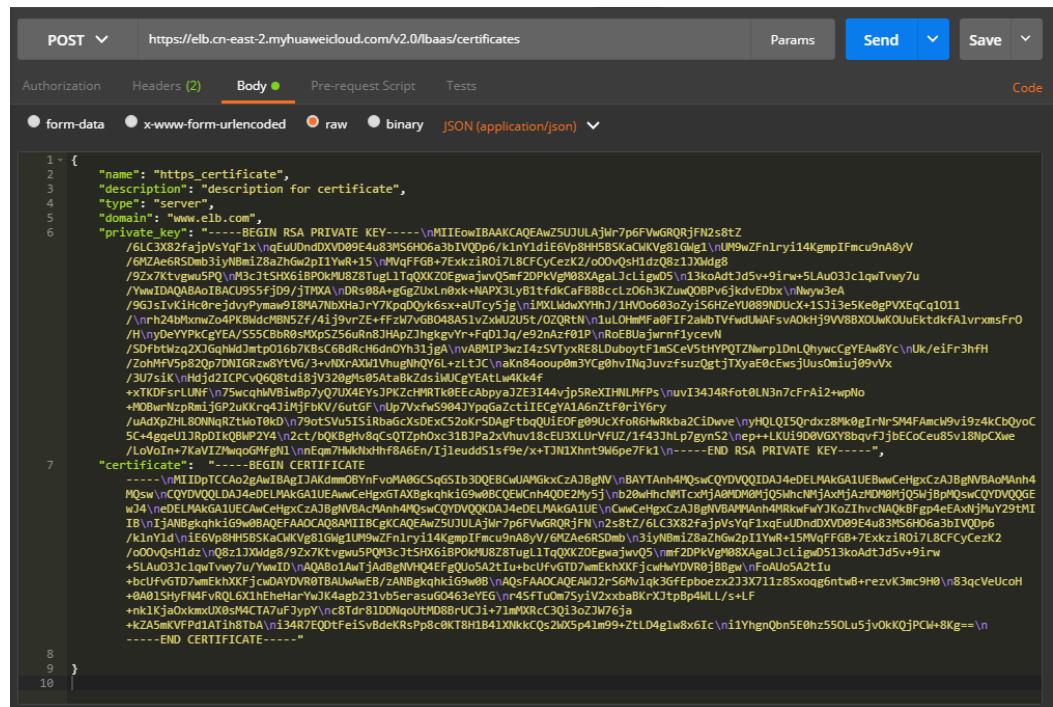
POST https://elb.cn-east-2.myhuaweicloud.com/v2.0/lbaas/certificates Params Send Save

Authorization Headers (2) Body Pre-request Script Tests Code

form-data x-www-form-urlencoded raw binary JSON (application/json)

1 {
2 "name": "https_certificate",
3 "description": "description for certificate",
4 "type": "server",
5 "domain": "www.elb.com",
6 "private_key": "-----BEGIN RSA PRIVATE KEY-----\nMIIEowIBAAKCAQEAwZ5UJULAjWr7p6FVwGRQRjFN2s8tZ/6LC3X82fajpVsYqF1x\nqEuUDndDXVD09E4u83MS6HO6a3bIVQDp6/k1nY1diE6Vp8HH5BSKaCWKVg81GWg1\nUM9wZFnlryi14KgmpIFmcu9nA8yV/6MZAe6RSDmb3iyNBmiZ8aZhGw2pI1YwR+15\nMVqFFGB+7ExkziROi7L8CFCyCezK2/oOOvQsH1dz8p1JXWdg8/9Zx7Ktvgwu5PQ\nM3cJtSHX6iBPOkMU8Z8TugL1TqQXKZOEgwajwvQ5mf2DPkVgM08XAgaLJcLigwD5\n13koAdtJd5v+9irw+5LAuO3JclqwTvwy7u/YwwIDAQABAoIBACU9S5fjD9/jTMXA\nDRs08A+gGgZUxLn0xk+NAPX3LyB1tfdkCaFB8BccLzO6h3KZuwQOBPv6jkdvEDbx\nNwyw3eA/9GJsIvKiHc0rejdvyPymaw9I8MA7NbXHaJrY7KpqDQyk6sx+aUTcy5jg\niMXLWdwXYHhJ/1HVOo603oZyiS6HZeYU089NDUcX+1SJi3e5Ke0gPVXEqCq1O11/\nrh24bMxnwZo4PKBWdcMBN5Zf/4ij9vrZE+fFzW7vGBO48A5lvZxWU2U5t/OZQRtN\n1uLOHmMFa0FIF2aWbTVfwdUWAFsvAOkHj9VV8BXOUwKOUuEktdkfAlvrxmsFrO/H\nyDeYYPkCgYEA/S5SCBbR0sMXpSZ56uRn8JHApZJhgkgvYr+FqD1Jq/e92nAzf01P\nRoEBUajwrnf1ycevN/SDfbtWzq2XJGqhWdJmtpO16b7KBsC6BdRcH6dnOYh31jgA\nvABMIP3wzI4zSVTyxRE8LDuboytF1mSCeV5tHYPQTZNwrplDnLQhywcCgYEAw8Yc\nUk/eiFr3hfH/ZohMfV5p82Qp7DNIGRzw8YtVG/3+vNXrAXW1VhugNhQY6L+zLtJC\naKn84ooup0m3YCg0hvINqJuvzfsuzQgtjTXyaE0cEwsjUusOmiuj09vVx/3U7siK\nHdjd2ICPCvQ6Q8tdi8jV320gMs05AtaBkZdsiWUCgYEAtLw4Kk4f+xTKDFsrLUNf\n75wcqhWVBiwBp7yQ7UX4EYsJPKZcHMRTk0EEcAbpyaJZE3I44vjp5ReXIHNLMfPs\nuvI34J4Rfot0LN3n7cFrAi2+wpNo+MDBwrNzpRmijGP2uKKrq4JiMjFbKV/6utGF\nUp7VxfwS904JYpqGaZctiIECgYA1A6nZtF0riY6ry/uAdXpZHL8ONNqRZtWoT0kD\n79otSVu5ISiRbaGcXsDExC52oKrSDAgFtbqQUiEOFg09UcXfoR6HwRkba2CiDwve\nyHQLQI5Qrdxz8Mk0gIrNrSM4FAmcW9vi9z4kCbQyoC5C+4gqeUlJRpDIkQ8WP2Y4\n2ct/bQKBgHv8qCsQTZphOxc31BJPa2xVhuv18cEU3XLUrVfUZ/1f43JhLp7gynS2\nep++LKUi9D0VGXY8bqvfJjbECoCeu85vl8NpCXwe/LoVoIn+7KaVIZMwqoGMfgN1\nnEqm7HWkNxHhf8A6En/IjleuddS1sf9e/x+TJN1Xhnt9W6pe7Fk1\n-----END RSA PRIVATE KEY-----",
7 "certificate": "-----BEGIN CERTIFICATE-----\nMIIDpTCCAo2gAwIBAgIJAKdmmOBYnFvoMA0GCSqGSIb3DQEBCwUAMGkxCzAJBgNV\nBAYTAnh4MQswCQYDVQQIDAJ4eDELMAkGA1UEBwwCeHgxCzAJBgNVBAoMAnh4MQsw\nCQYDVQQLDAJ4eDELMAkGA1UEAwwCeHgxGTAXBgkqhkiG9w0BCQEWCnh4QDE2My5j\nb20wHhcNMTcxMjA0MDM0MjQ5WhcNMjAxMjAzMDM0MjQ5WjBpMQswCQYDVQQGEwJ4\neDELMAkGA1UECAwCeHgxCzAJBgNVBAcMAnh4MQswCQYDVQQKDAJ4eDELMAkGA1UE\nCwwCeHgxCzAJBgNVBAMMAnh4MRkwFwYJKoZIhvcNAQkBFgp4eEAxNjMuY29tMIIB\nIjANBgkqhkiG9w0BAQEFAAOCAQ8AMIIBCgKCAQEAwZ5UJULAjWr7p6FVwGRQRjFN\n2s8tZ/6LC3X82fajpVsYqF1xqEuUDndDXVD09E4u83MS6HO6a3bIVQDp6/k1nY1d\niE6Vp8HH5BSKaCWKVg81GWg1UM9wZFnlryi14KgmpIFmcu9nA8yV/6MZAe6RSDmb\n3iyNBmiZ8aZhGw2pI1YwR+15MVqFFGB+7ExkziROi7L8CFCyCezK2/oOOvQsH1dz\nQ8z1JXWdg8/9Zx7Ktvgwu5PQM3cJtSHX6iBPOkMU8Z8TugL1TqQXKZOEgwajwvQ5\nmf2DPkVgM08XAgaLJcLigwD513koAdtJd5v+9irw+5LAuO3JclqwTvwy7u/YwwID\nAQABo1AwTjAdBgNVHQ4EFgQUo5A2tIu+bcUfvGTD7wmEkhXFjcwHwYDVR0jBBgw\nFoAUo5A2tIu+bcUfvGTD7wmEkhXFjcwDAYDVR0TBAUwAwEB/zANBgkqhkiG9w0B\nAQsFAAOCAQEAWJ2rS6Mvlqk3GfEpboezx2J3X711z8Sxoqg6ntwB+rezvK3mc9H0\n83qcVeUcoH+0A01SHyFN4FvRQL6X1hEheHarYwJK4agb231vb5erasuGO463eYEG\nr4SfTuOm7SyiV2xxbaBKrXJtpBp4WLL/s+LF+nk1KjaOxkmxUX0sM4CTA7uFJypY\nc8Tdr81DDNqoUtMD8BrUCJi+71mMXRcC3Qi3oZJW76ja+kZA5mKVFPd1ATih8TbA\ni34R7EQDtFeiSvBdeKRsPp8c0KT8H1B41XNkkCQs2WX5p41m99+ZtLD4glw8x6Ic\ni1YhgnQbn5E0hz55OLu5jvOkKQjPCW+8Kg==\n-----END CERTIFICATE-----"
8
9 }
10